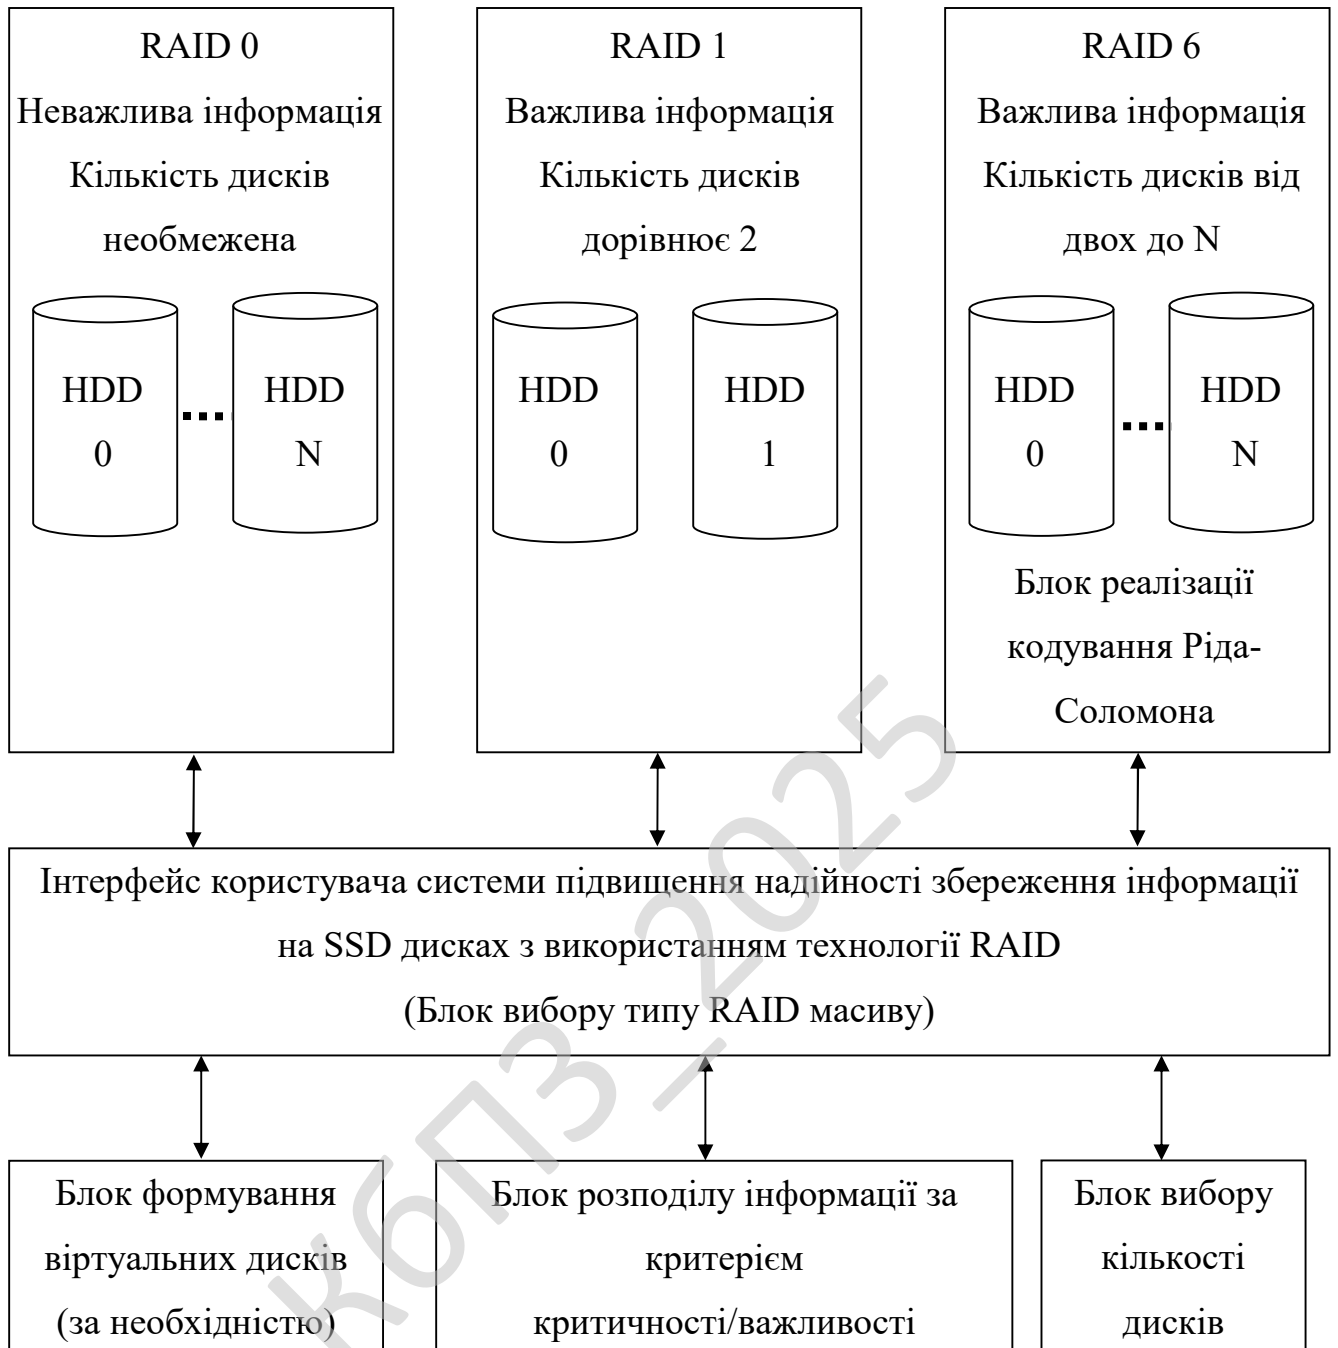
RAID 0
Неважлива інформація
Кількість дисків необмежена

HDD 0

HDD N

RAID 1
Важлива інформація
Кількість дисків дорівнює 2

HDD 0

HDD 1

RAID 6
Важлива інформація
Кількість дисків від двох до N

HDD 0

HDD N

Блок реалізації кодування Ріда-Соломона

Інтерфейс користувача системи підвищення надійності збереження інформації на SSD дисках з використанням технології RAID
(Блок вибору типу RAID масиву)

Блок формування віртуальних дисків (за необхідністю)

Блок розподілу інформації за критерієм критичності/важливості

Блок вибору кількості дисків

КбПЗ – 2025